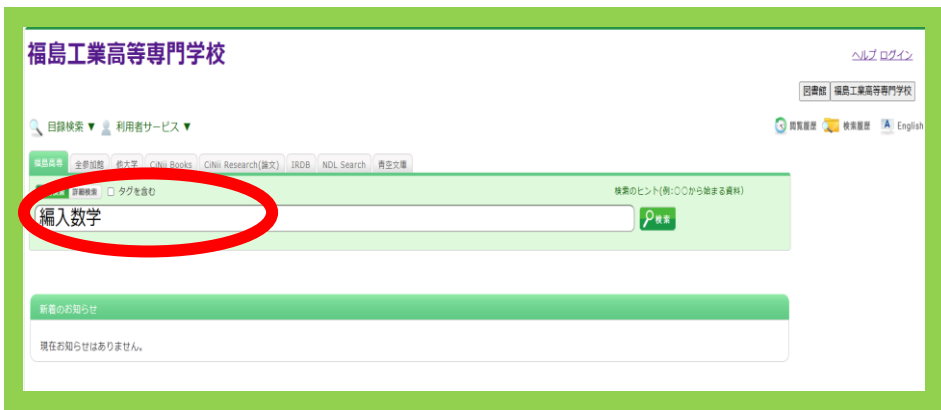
福島工業高等専門学校

ヘルプ ログイン

図書館 福島工業高等専門学校

目録検索 ▼ 利用者サービス ▼

閲覧履歴 検索履歴 English

福島高専 全参加館 都大学 CiNii Books CiNii Research(論文) IRDB NDL Search 青空文庫

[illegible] 詳細検索 タグを含む

検索のヒント(例:○○から始まる資料)

編入数学

検索

新着のお知らせ

現在お知らせはありません。